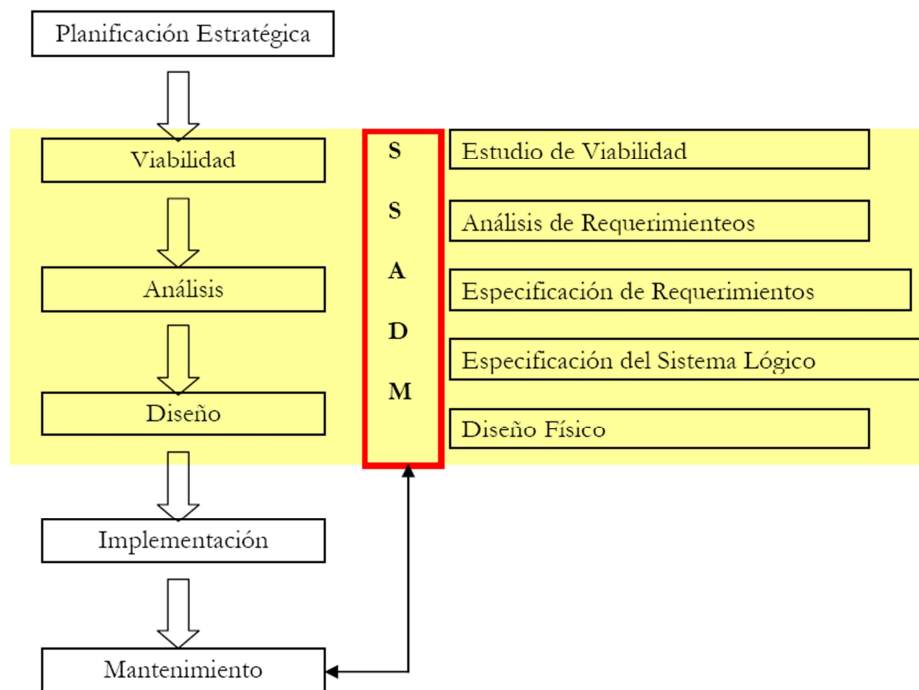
Planificación Estratégica

Viabilidad

Análisis

Diseño

Implementación

Mantenimiento

S
S
A
D
M

Estudio de Viabilidad

Análisis de Requerimienteos

Especificación de Requerimientos

Especificación del Sistema Lógico

Diseño Físico